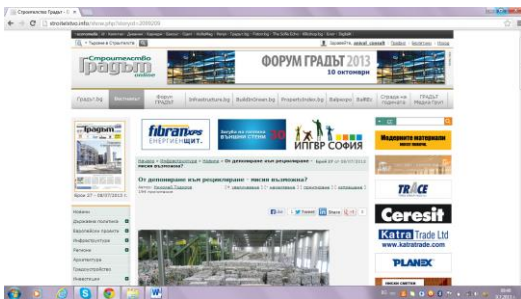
Строителство Градът - ×

stroitelstvo.info/show.php?storyid=2008288

Търсене в Строителство

Строителство Градът online

ФОРУМ ГРАДЪТ 2013

10 октомври

Градът.bg

Infrastructure.bg

BuildInGreen.bg

PropertyIndex.bg

fibran ЕНЕРГИЕН ЩИТ.

ИПГВР СОФИЯ

Модерните материали

TRACE

Ceresit

Katra Trade Ltd

www.katratrade.com

PLANEX

От депониране към рециклиране - мисия възможна?

Новини

Държавна политика

Европейски проекти

Инфраструктура

Регионе

Архитектура

Градоустройство

Инвестиции

Брой 27 - 08/07/2013

Автор: Николай Георгиев